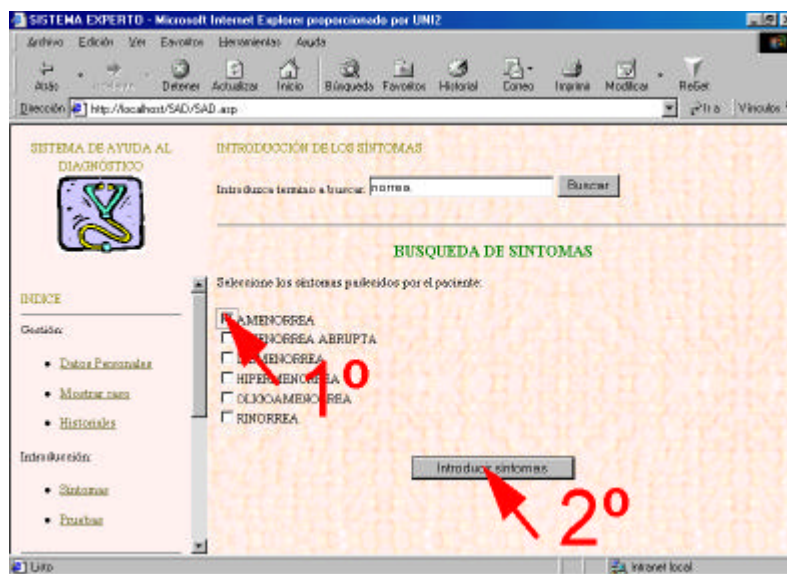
SISTEMA EXPERTO - Microsoft Internet Explorer proporcionado por UNI2

Archivo Edición Ver Favoritos Herramientas Ayuda

Atrás Adelante Detener Actualizar Inicio Búsqueda Favoritos Historial Correo Imprimir Modificar ReGet

Dirección http://localhost/SAD/SAD.asp Ir a Vínculos

SISTEMA DE AYUDA AL DIAGNÓSTICO

INDICE

Gestión:

• Datos Personales
• Mostrar casos
• Historiales

Introducción:

• Síntomas
• Pruebas

INTRODUCCIÓN DE LOS SÍNTOMAS

Introduzca termino a buscar: norrea

Buscar

BUSQUEDA DE SINTOMAS

Seleccione los síntomas padecidos por el paciente:

AMENORREA
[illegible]NORREA ABRUPTA
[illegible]MENORREA
HIPER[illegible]MENORREA
OLIGOAME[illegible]REA
RINORREA

Introducir síntomas

1º

2º

Listo

Intranet local